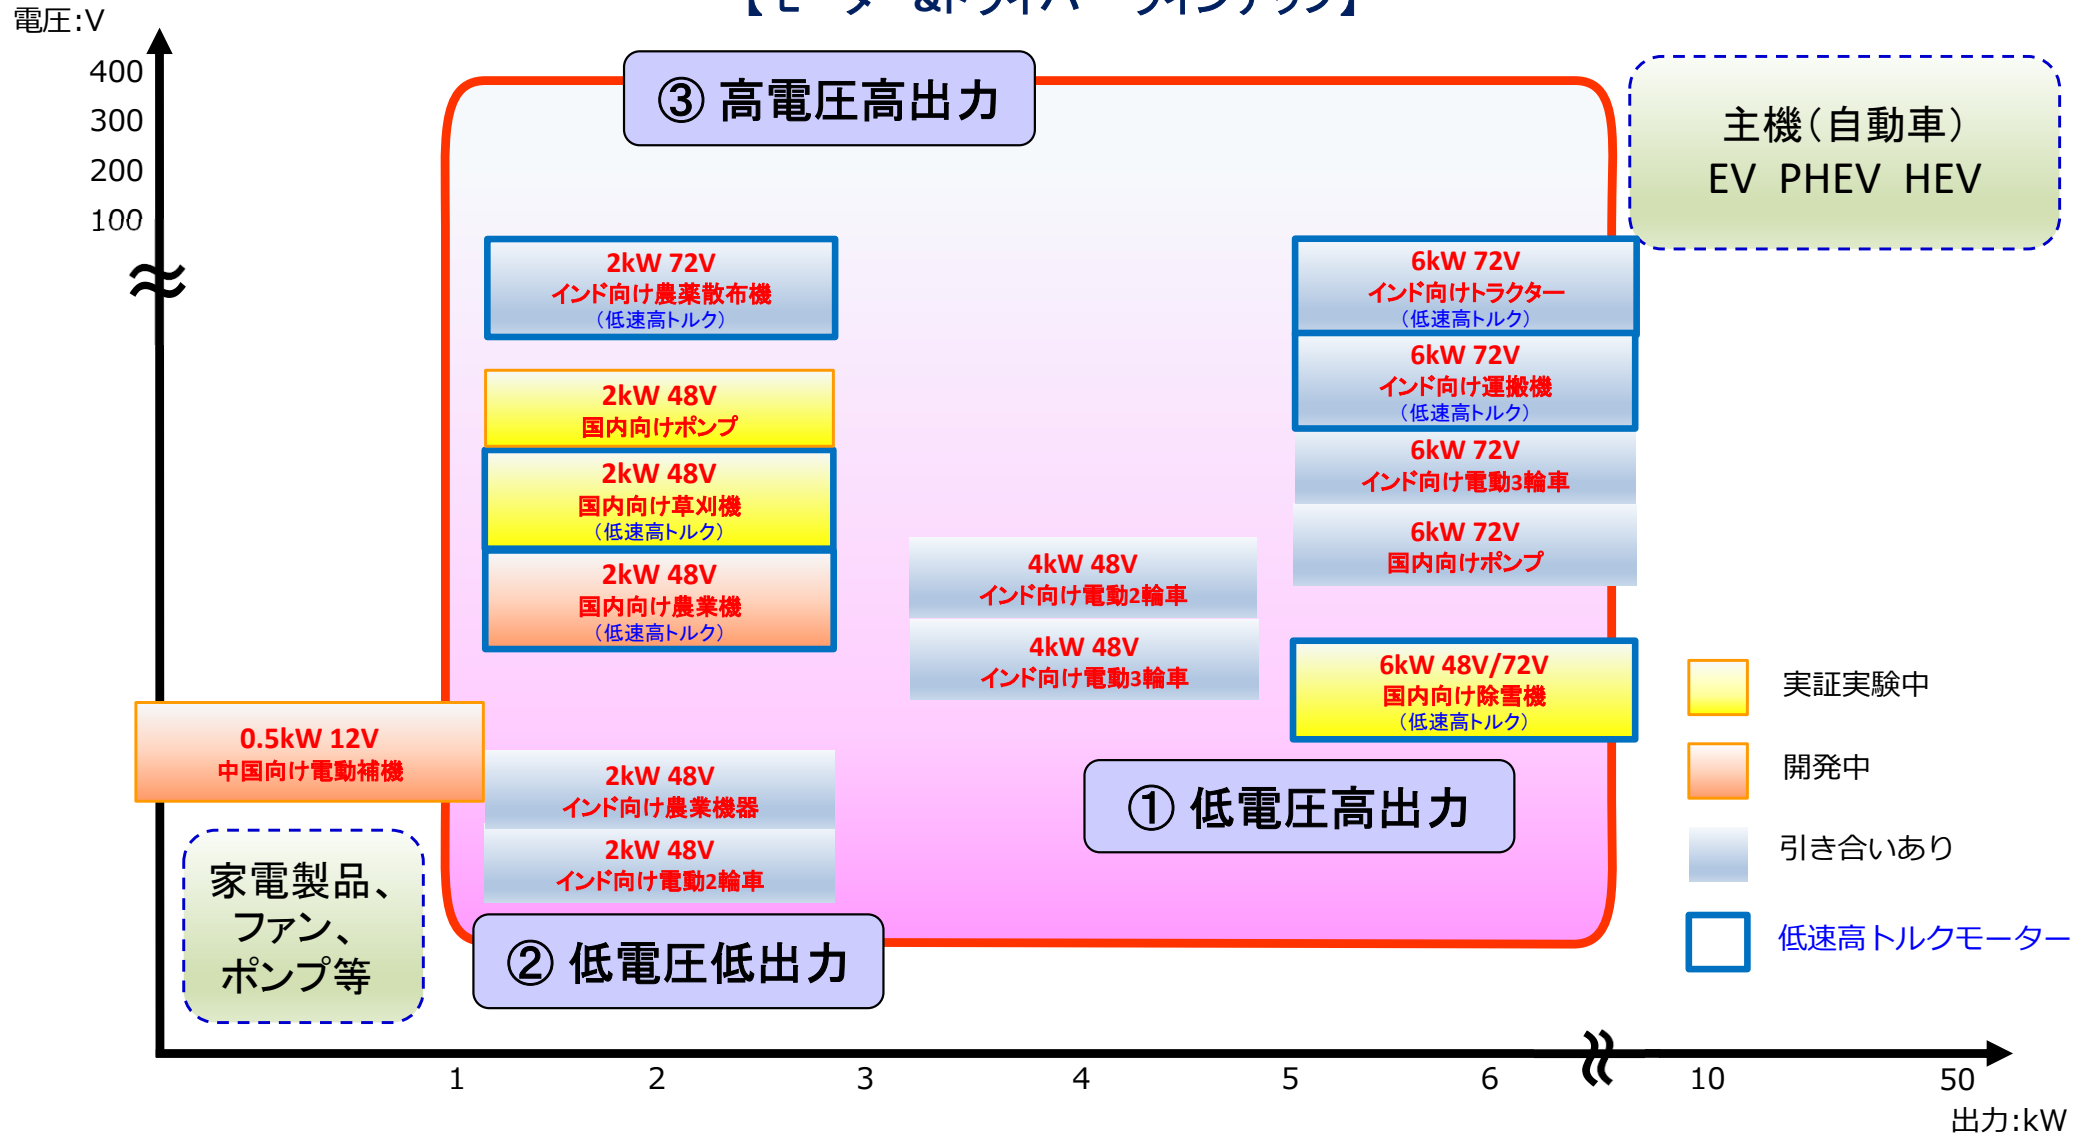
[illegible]

電圧:V

400
300
200
100

③ 高電圧高出力

主機（自動車）
EV PHEV HEV

2kW 72V
インド向け農薬散布機
（低速高トルク）

6kW 72V
インド向けトラクター
（低速高トルク）

6kW 72V
インド向け運搬機
（低速高トルク）

2kW 48V
国内向けポンプ

2kW 48V
国内向け草刈機
（低速高トルク）

6kW 72V
インド向け電動3輪車

6kW 72V
国内向けポンプ

2kW 48V
国内向け農業機
（低速高トルク）

4kW 48V
インド向け電動2輪車

4kW 48V
インド向け電動3輪車

6kW 48V/72V
国内向け除雪機
（低速高トルク）

実証実験中

0.5kW 12V
中国向け電動補機

開発中

2kW 48V
インド向け農業機器

① 低電圧高出力

引き合いあり

2kW 48V
インド向け電動2輪車

家電製品、
ファン、
ポンプ等

② 低電圧低出力

低速高トルクモーター

1 2 3 4 5 6 10 50

出力:kW